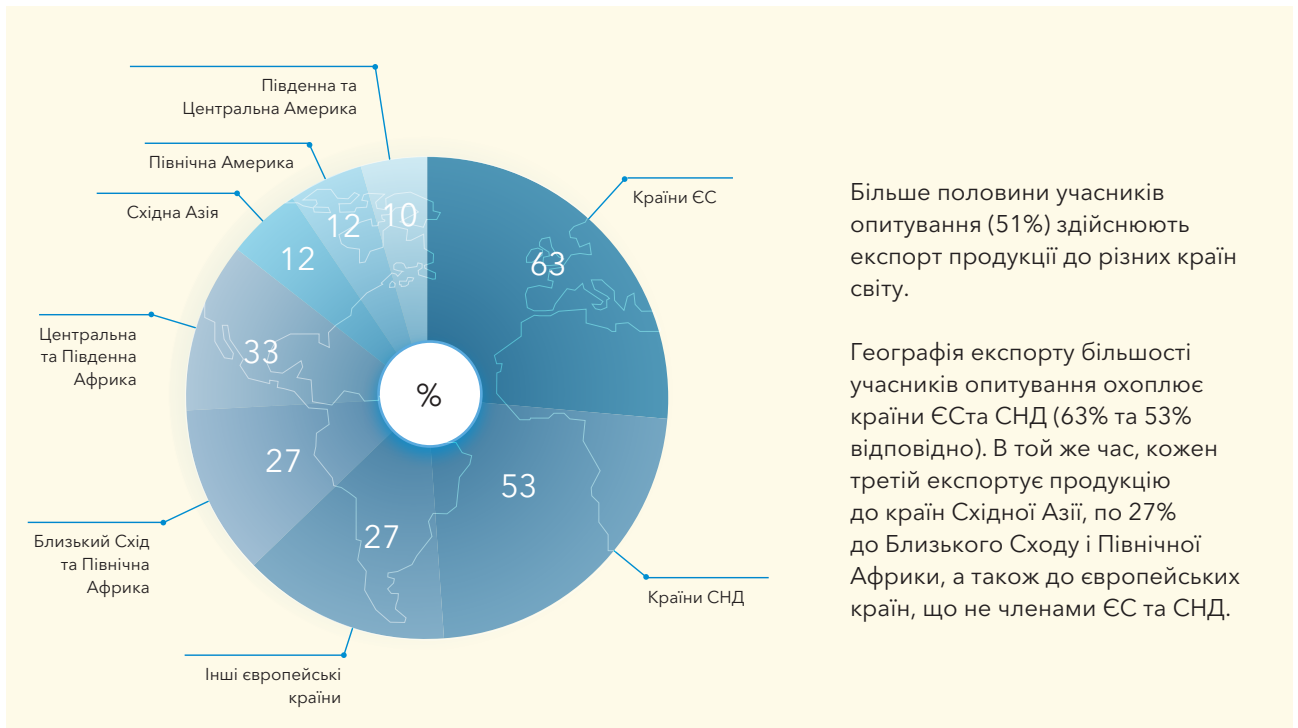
Південна та Центральна Америка

Північна Америка

Східна Азія

Центральна та Південна Африка

Близький Схід та Північна Африка

Інші європейські країни

Країни ЄС

Країни СНД

10

12

12

33

27

27

53

63

%

Більше половини учасників опитування (51%) здійснюють експорт продукції до різних країн світу.

Географія експорту більшості учасників опитування охоплює країни ЄСта СНД (63% та 53% відповідно). В той же час, кожен третій експортує продукцію до країн Східної Азії, по 27% до Близького Сходу і Північної Африки, а також до європейських країн, що не членами ЄС та СНД.